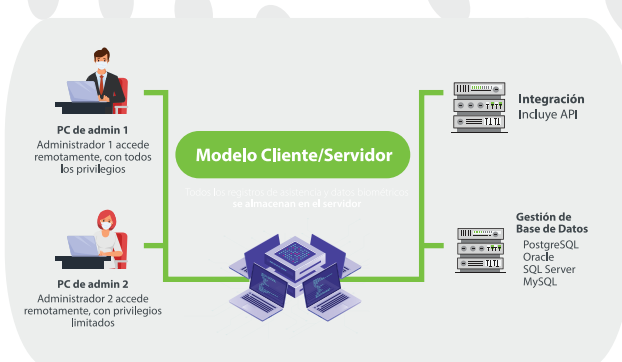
PC de admin 1
Administrador 1 accede remotamente, con todos los privilegios

Modelo Cliente/Servidor

Todos los registros de asistencia y datos biométricos se almacenan en el servidor

PC de admin 2
Administrador 2 accede remotamente, con privilegios limitados

Integración
Incluye API

Gestión de Base de Datos
PostgreSQL
Oracle
SQL Server
MySQL